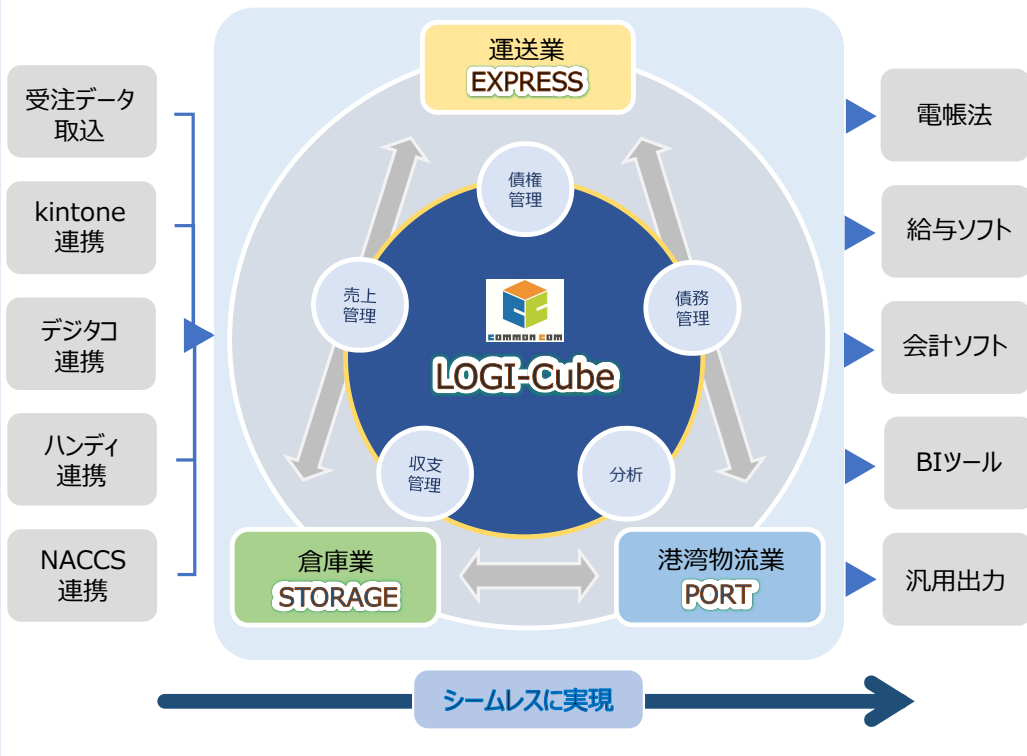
受注データ取込

kintone連携

デジタコ連携

ハンディ連携

NACCS連携

運送業
EXPRESS

債権管理

売上管理

債務管理

COMMON COM

LOGI-Cube

収支管理

分析

倉庫業
STORAGE

港湾物流業
PORT

電帳法

給与ソフト

会計ソフト

BIツール

汎用出力

シームレスに実現